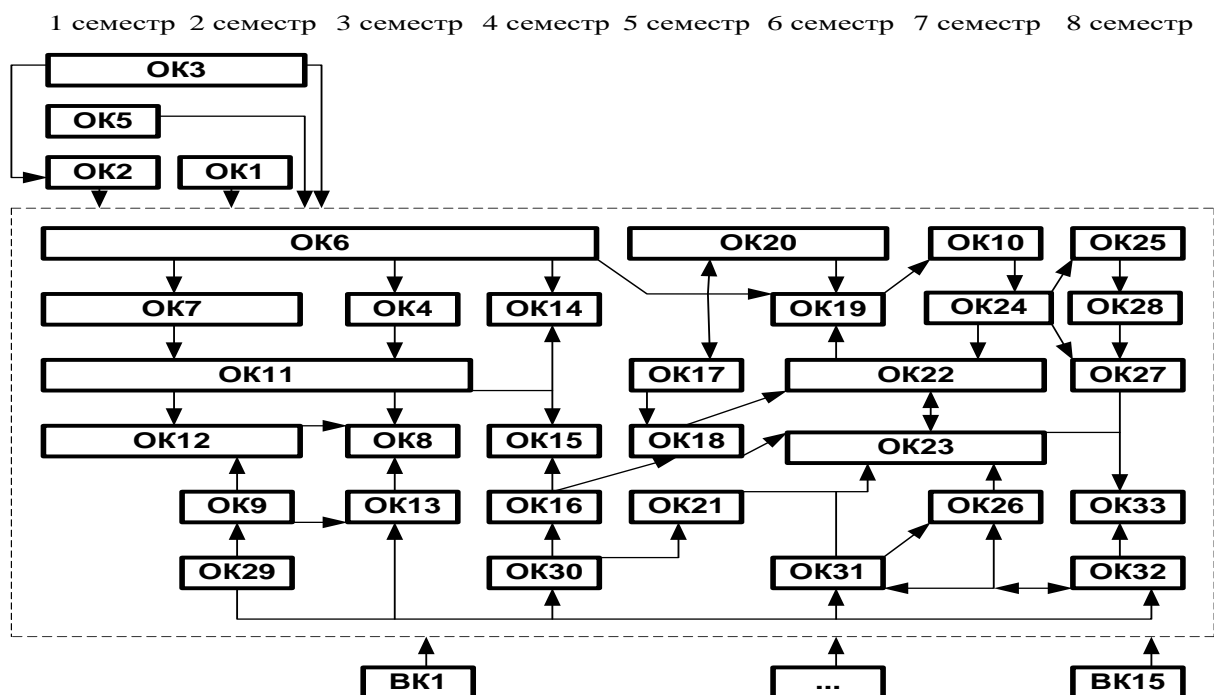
1 семестр 2 семестр 3 семестр 4 семестр 5 семестр 6 семестр 7 семестр 8 семестр

ОК3
ОК5
ОК2 ОК1
ОК6 ОК20 ОК10 ОК25
ОК7 ОК4 ОК14 ОК19 ОК24 ОК28
ОК11 ОК17 ОК22 ОК27
ОК12 ОК8 ОК15 ОК18 ОК23
ОК9 ОК13 ОК16 ОК21 ОК26 ОК33
ОК29 ОК30 ОК31 ОК32
ВК1 ... ВК15